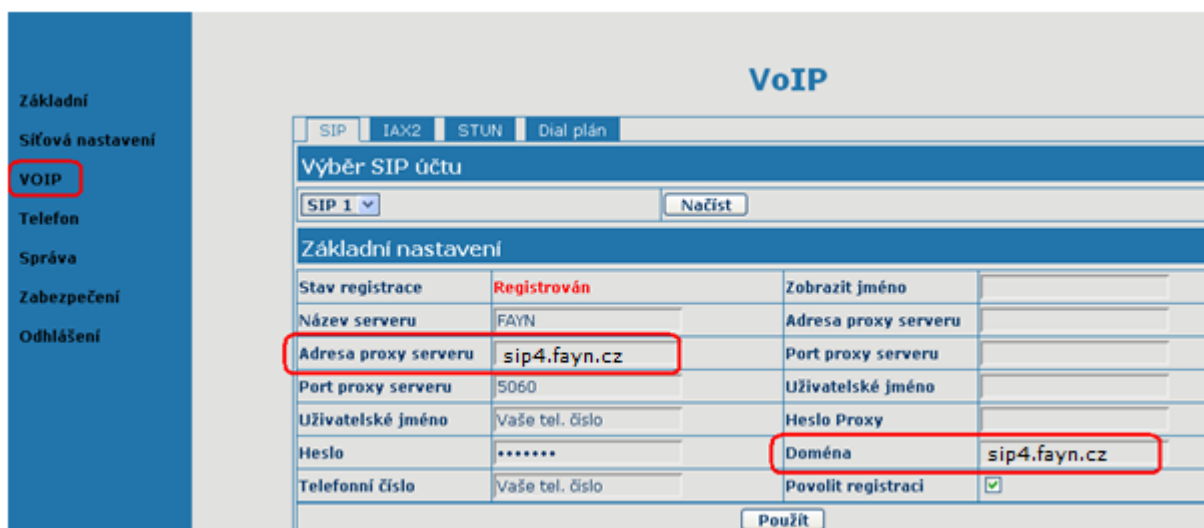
Základní
Síťová nastavení
VOIP
Telefon
Správa
Zabezpečení
Odhlášení

VoIP

SIP IAX2 STUN Dial plán

Výběr SIP účtu

SIP 1 Načíst

Základní nastavení

| Stav registrace | Registrován | Zobrazit jméno | |
|---|---|---|---|
| Název serveru | FAYN | Adresa proxy serveru | |
| Adresa proxy serveru | sip4.fayn.cz | Port proxy serveru | |
| Port proxy serveru | 5060 | Uživatelské jméno | |
| Uživatelské jméno | Vaše tel. číslo | Heslo Proxy | |
| Heslo | ••••••• | Doména | sip4.fayn.cz |
| Telefonní číslo | Vaše tel. číslo | Povolit registraci | ☑ |

Použít